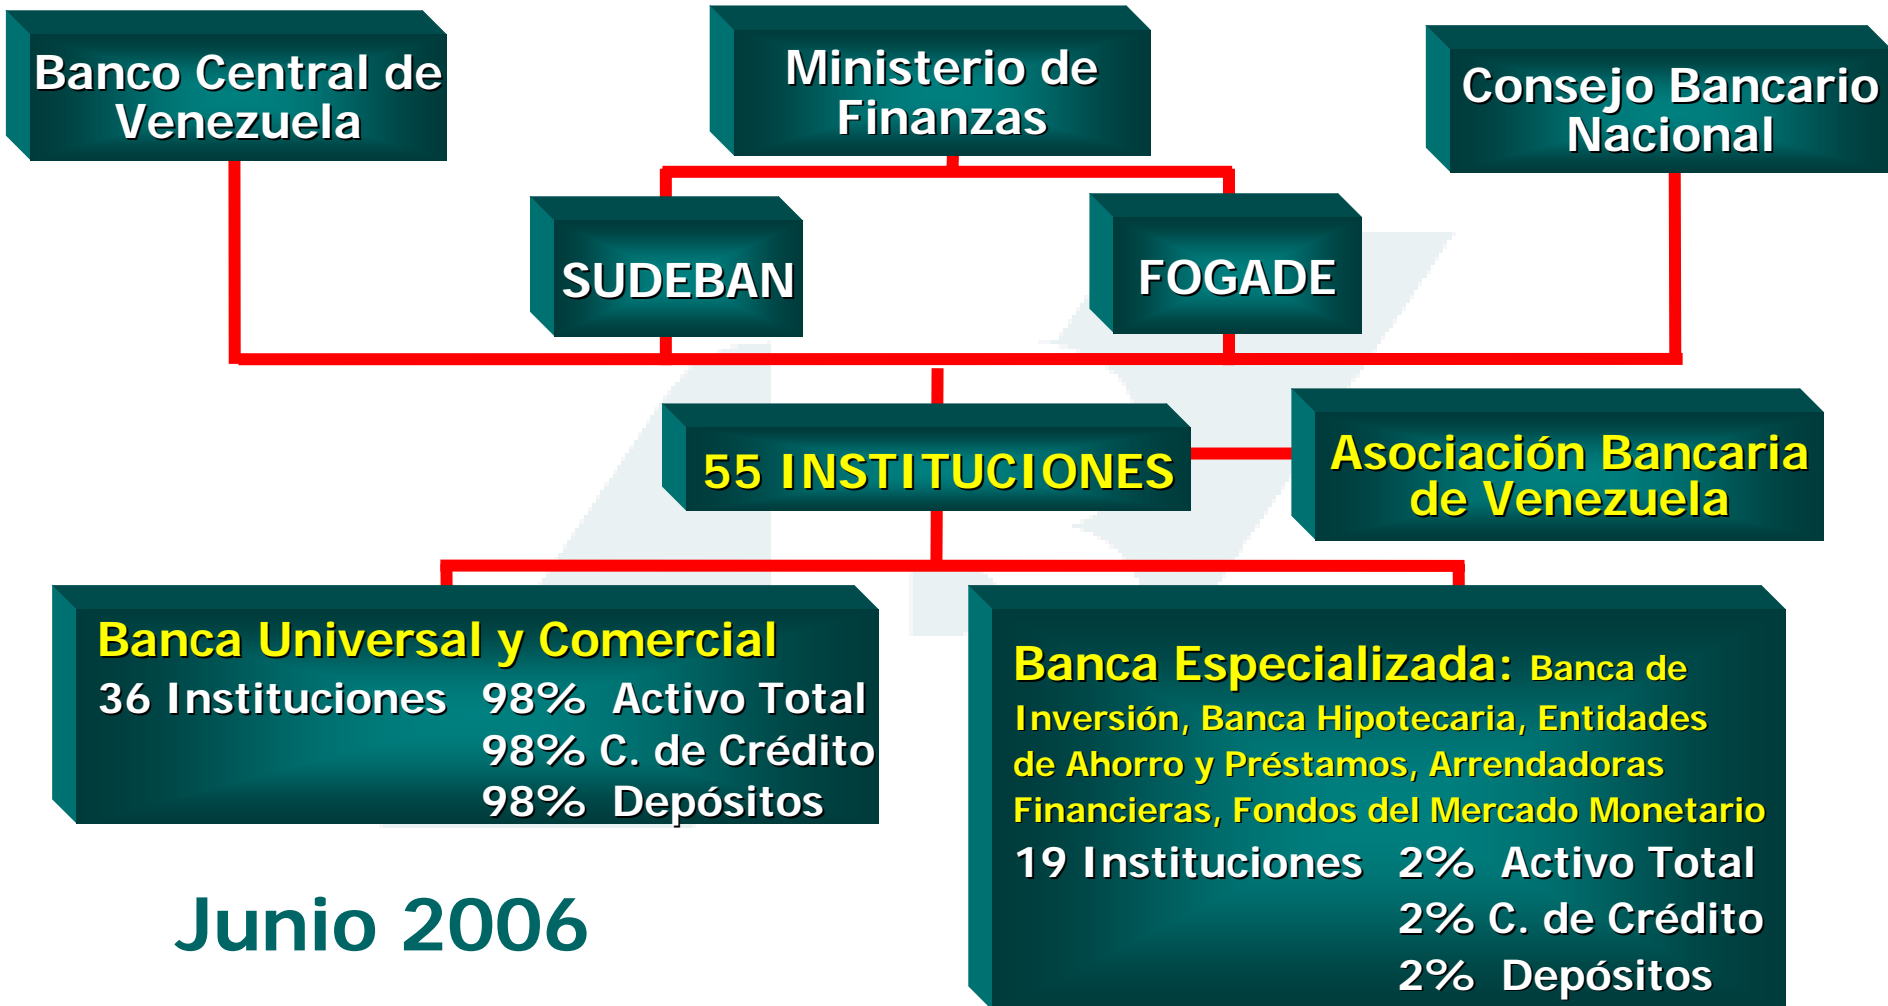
Banco Central de Venezuela

Ministerio de Finanzas

Consejo Bancario Nacional

SUDEBAN

FOGADE

55 INSTITUCIONES

Asociación Bancaria de Venezuela

Banca Universal y Comercial
36 Instituciones 98% Activo Total
98% C. de Crédito
98% Depósitos

Banca Especializada: Banca de Inversión, Banca Hipotecaria, Entidades de Ahorro y Préstamos, Arrendadoras Financieras, Fondos del Mercado Monetario
19 Instituciones 2% Activo Total
2% C. de Crédito
2% Depósitos

Junio 2006